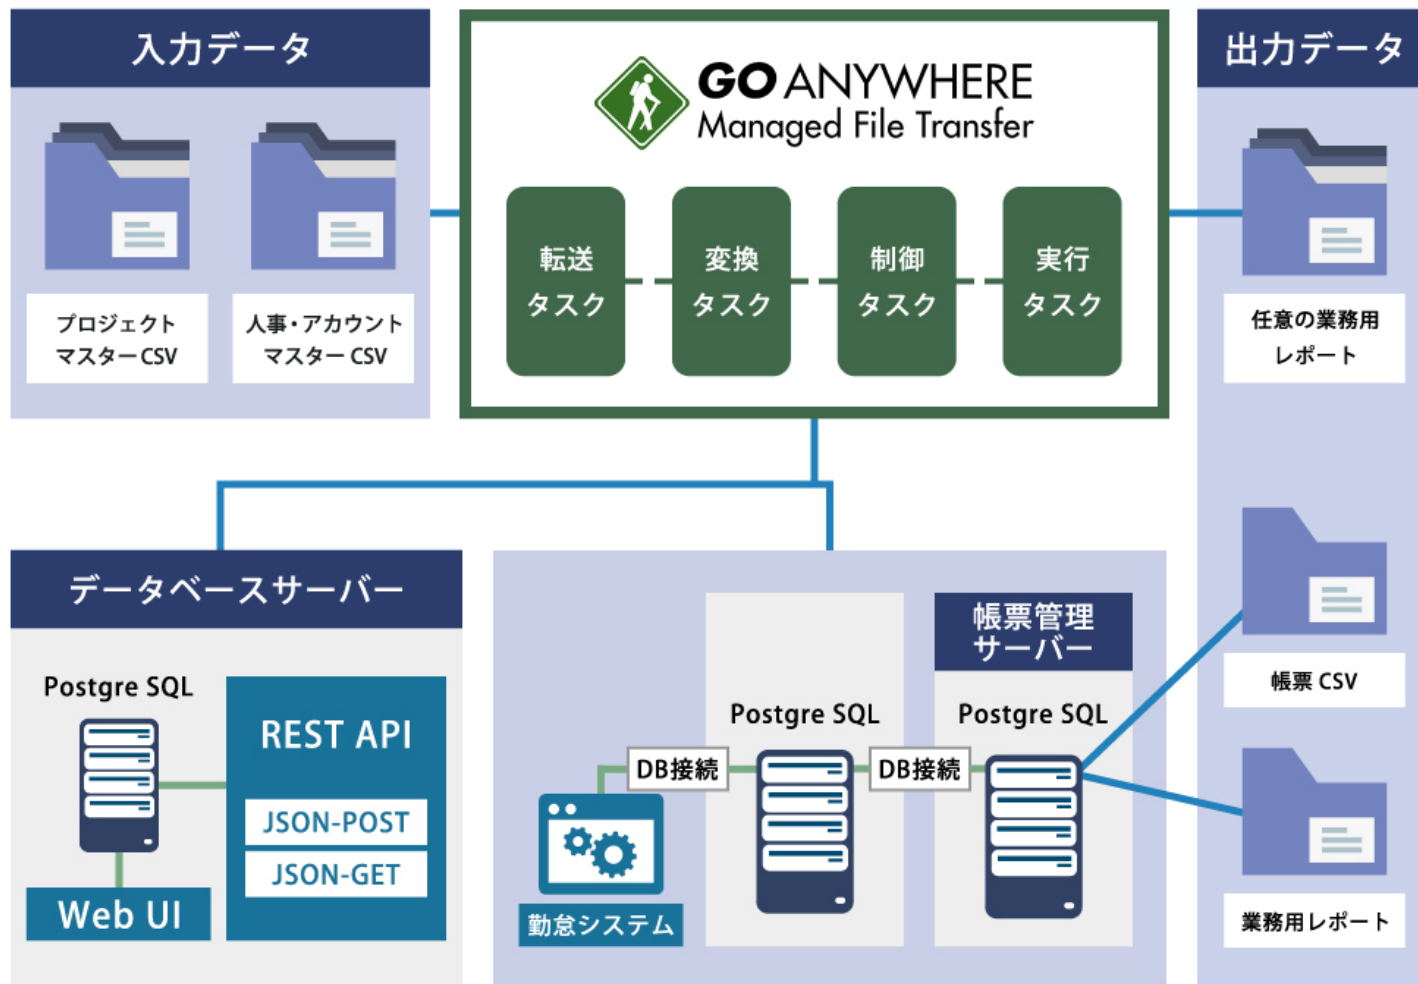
入力データ

プロジェクト
マスターCSV

人事・アカウント
マスターCSV

GO ANYWHERE
Managed File Transfer

転送
タスク

変換
タスク

制御
タスク

実行
タスク

出力データ

任意の業務用
レポート

データベースサーバー

Postgre SQL

REST API

JSON-POST

JSON-GET

Web UI

帳票管理
サーバー

Postgre SQL

Postgre SQL

DB接続

DB接続

勤怠システム

帳票 CSV

業務用レポート